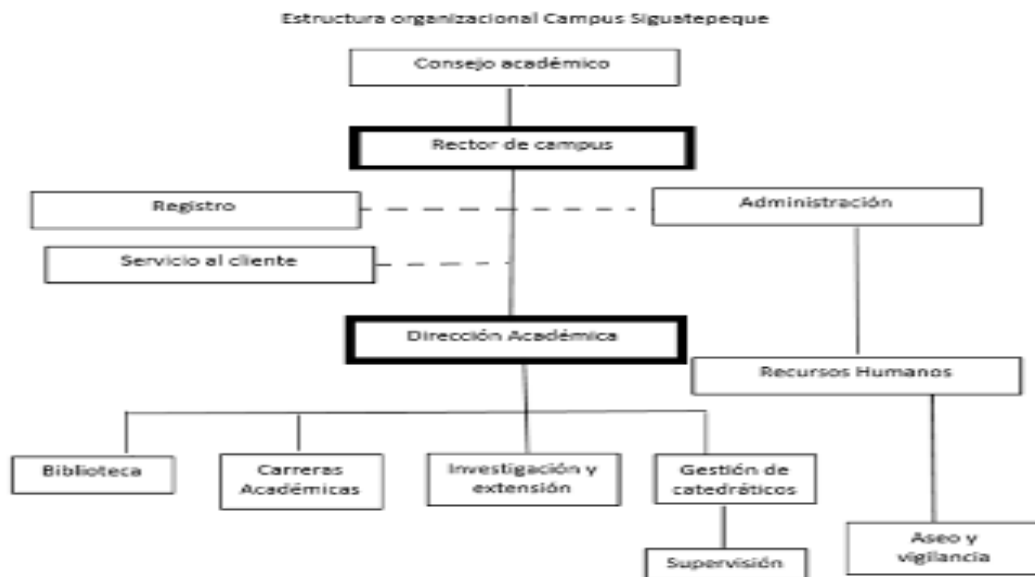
Estructura organizacional Campus Siguatepeque

Consejo académico

Rector de campus

Registro

Administración

Servicio al cliente

Dirección Académica

Recursos Humanos

Biblioteca

Carreras Académicas

Investigación y extensión

Gestión de catedráticos

Supervisión

Aseo y vigilancia